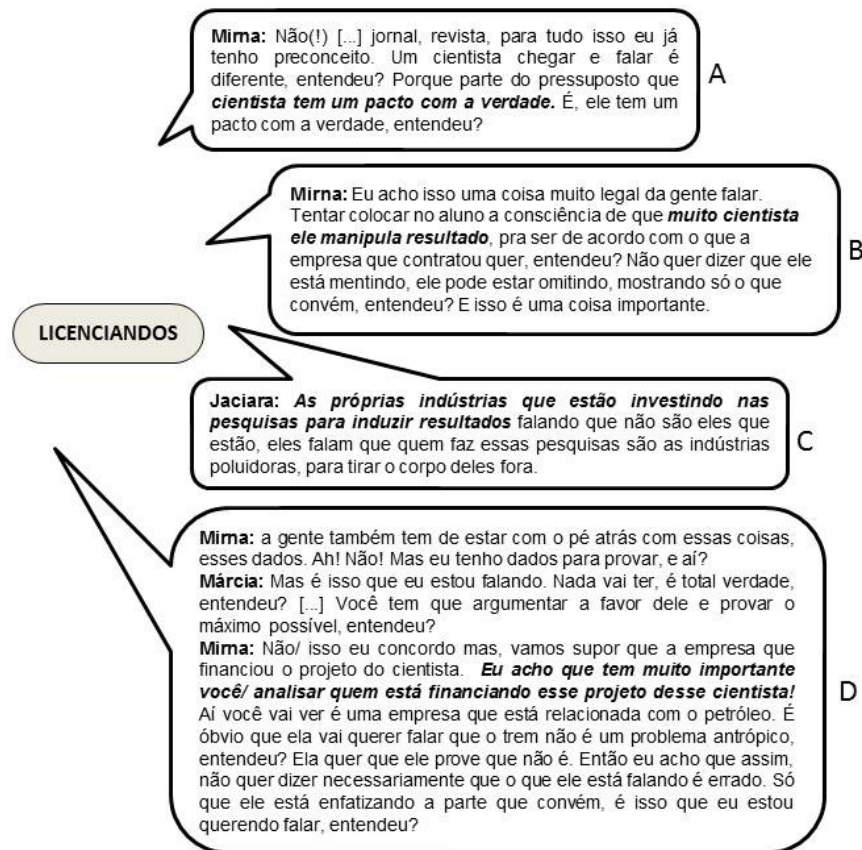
**Mirna:** Não(!) [...] jornal, revista, para tudo isso eu já tenho preconceito. Um cientista chegar e falar é diferente, entendeu? Porque parte do pressuposto que ***cientista tem um pacto com a verdade.*** É, ele tem um pacto com a verdade, entendeu?

A

**Mirna:** Eu acho isso uma coisa muito legal da gente falar. Tentar colocar no aluno a consciência de que ***muito cientista ele manipula resultado***, pra ser de acordo com o que a empresa que contratou quer, entendeu? Não quer dizer que ele está mentindo, ele pode estar omitindo, mostrando só o que convém, entendeu? E isso é uma coisa importante.

B

LICENCIANDOS

**Jaciara:** ***As próprias indústrias que estão investindo nas pesquisas para induzir resultados*** falando que não são eles que estão, eles falam que quem faz essas pesquisas são as indústrias poluidoras, para tirar o corpo deles fora.

C

**Mirna:** a gente também tem de estar com o pé atrás com essas coisas, esses dados. Ah! Não! Mas eu tenho dados para provar, e aí?
**Márcia:** Mas é isso que eu estou falando. Nada vai ter, é total verdade, entendeu? [...] Você tem que argumentar a favor dele e provar o máximo possível, entendeu?
**Mirna:** Não/ isso eu concordo mas, vamos supor que a empresa que financiou o projeto do cientista. ***Eu acho que tem muito importante você/ analisar quem está financiando esse projeto desse cientista!*** Aí você vai ver é uma empresa que está relacionada com o petróleo. É óbvio que ela vai querer falar que o trem não é um problema antrópico, entendeu? Ela quer que ele prove que não é. Então eu acho que assim, não quer dizer necessariamente que o que ele está falando é errado. Só que ele está enfatizando a parte que convém, é isso que eu estou querendo falar, entendeu?

D